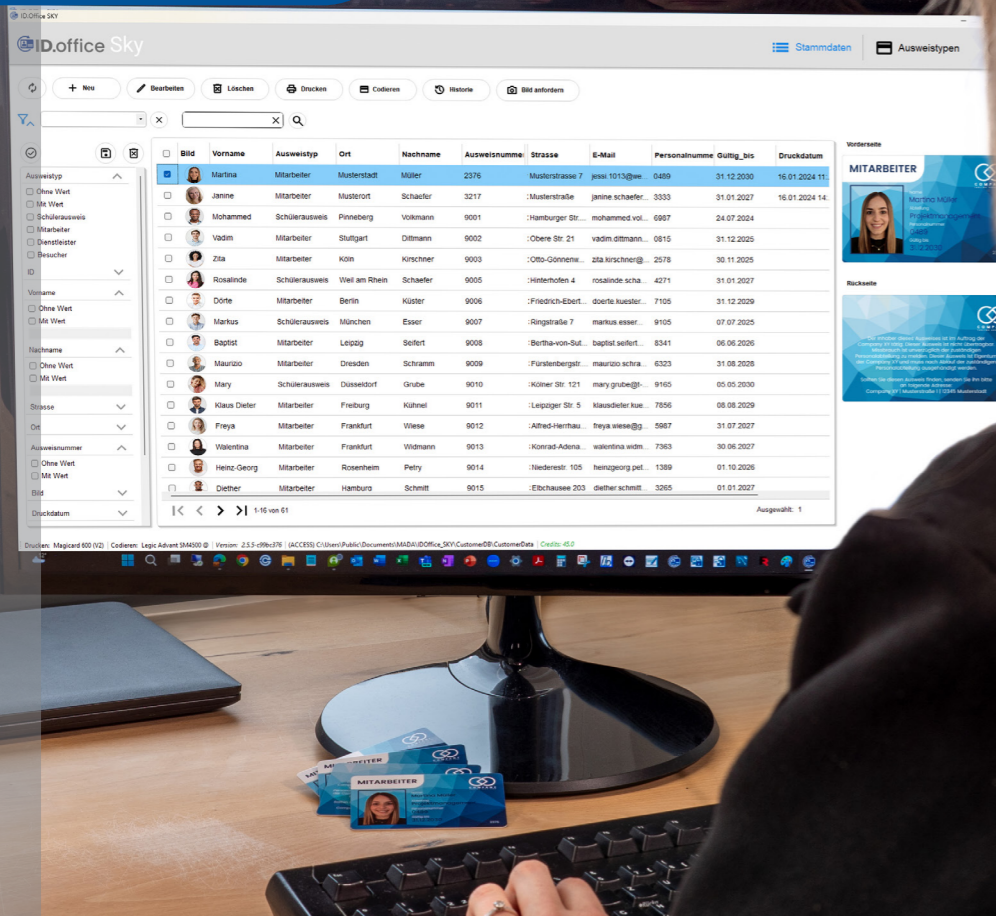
ID.Office SKY

ID.office Sky

Stammdaten | Ausweistypen

Neu | Bearbeiten | Löschen | Drucken | Codieren | Historie | Bild anfordern

Ausweistyp
Ohne Wert
Mit Wert
Schülerausweis
Mitarbeiter
Dienstleister
Besucher
ID
Vorname
Ohne Wert
Mit Wert
Nachname
Ohne Wert
Mit Wert
Strasse
Ort
Ausweisnummer
Ohne Wert
Mit Wert
Bild
Druckdatum

| | Bild | Vorname | Ausweistyp | Ort | Nachname | Ausweisnummer | Strasse | E-Mail | Personalnummer | Gültig_bis | Druckdatum |
|---|---|---|---|---|---|---|---|---|---|---|---|
| | | Martina | Mitarbeiter | Musterstadt | Müller | 2376 | Musterstrasse 7 | jessi.1013@we... | 0489 | 31.12.2030 | 16.01.2024 11:... |
| | | Janine | Mitarbeiter | Musterort | Schaefer | 3217 | Musterstraße | janine.schaefer... | 3333 | 31.01.2027 | 16.01.2024 14:... |
| | | Mohammed | Schülerausweis | Pinneberg | Volkmann | 9001 | Hamburger Str.... | mohammed.vol... | 6987 | 24.07.2024 | |
| | | Vadim | Mitarbeiter | Stuttgart | Dittmann | 9002 | Obere Str. 21 | vadim.dittmann... | 0815 | 31.12.2025 | |
| | | Zita | Mitarbeiter | Köln | Kirschner | 9003 | Otto-Gönnenw... | zita.kirschner@... | 2578 | 30.11.2025 | |
| | | Rosalinde | Schülerausweis | Weil am Rhein | Schaefer | 9005 | Hinterhofen 4 | rosalinde.scha... | 4271 | 31.01.2027 | |
| | | Dörte | Mitarbeiter | Berlin | Küster | 9006 | Friedrich-Ebert... | doerte.kuester... | 7105 | 31.12.2029 | |
| | | Markus | Schülerausweis | München | Esser | 9007 | Ringstraße 7 | markus.esser... | 9105 | 07.07.2025 | |
| | | Baptist | Mitarbeiter | Leipzig | Seifert | 9008 | Bertha-von-Sut... | baptist.seifert... | 8341 | 06.06.2026 | |
| | | Maurizio | Mitarbeiter | Dresden | Schramm | 9009 | Fürstenbergstr... | maurizio.schra... | 6323 | 31.08.2028 | |
| | | Mary | Schülerausweis | Düsseldorf | Grube | 9010 | Kölner Str. 121 | mary.grube@t-... | 9165 | 05.05.2030 | |
| | | Klaus Dieter | Mitarbeiter | Freiburg | Kühnel | 9011 | Leipziger Str. 5 | klausdieter.kue... | 7856 | 08.08.2029 | |
| | | Freya | Mitarbeiter | Frankfurt | Wiese | 9012 | Alfred-Herrhau... | freya.wiese@g... | 5987 | 31.07.2027 | |
| | | Walentina | Mitarbeiter | Frankfurt | Widmann | 9013 | Konrad-Adena... | walentina.widm... | 7363 | 30.06.2027 | |
| | | Heinz-Georg | Mitarbeiter | Rosenheim | Petry | 9014 | Niederestr. 105 | heinzgeorg.pet... | 1389 | 01.10.2026 | |
| | | Diether | Mitarbeiter | Hamburg | Schmitt | 9015 | Elbchausee 203 | diether.schmitt... | 3265 | 01.01.2027 | |

1-16 von 61
Ausgewählt: 1

Vorderseite
MITARBEITER
Martina Müller
Produktmanagement

Rückseite
Company XY | Musterstraße 1 | 2345 Musterstadt

Drucken: Magicard 600 (V2) | Codieren: Legic Advant SM4500 @ | Version: 2.5.5-c99bc376 | (ACCESS) C:\Users\Public\Documents\MADA\IDOffice_SKY\CustomerDB\CustomerData | Credits: 45.0

MITARBEITER